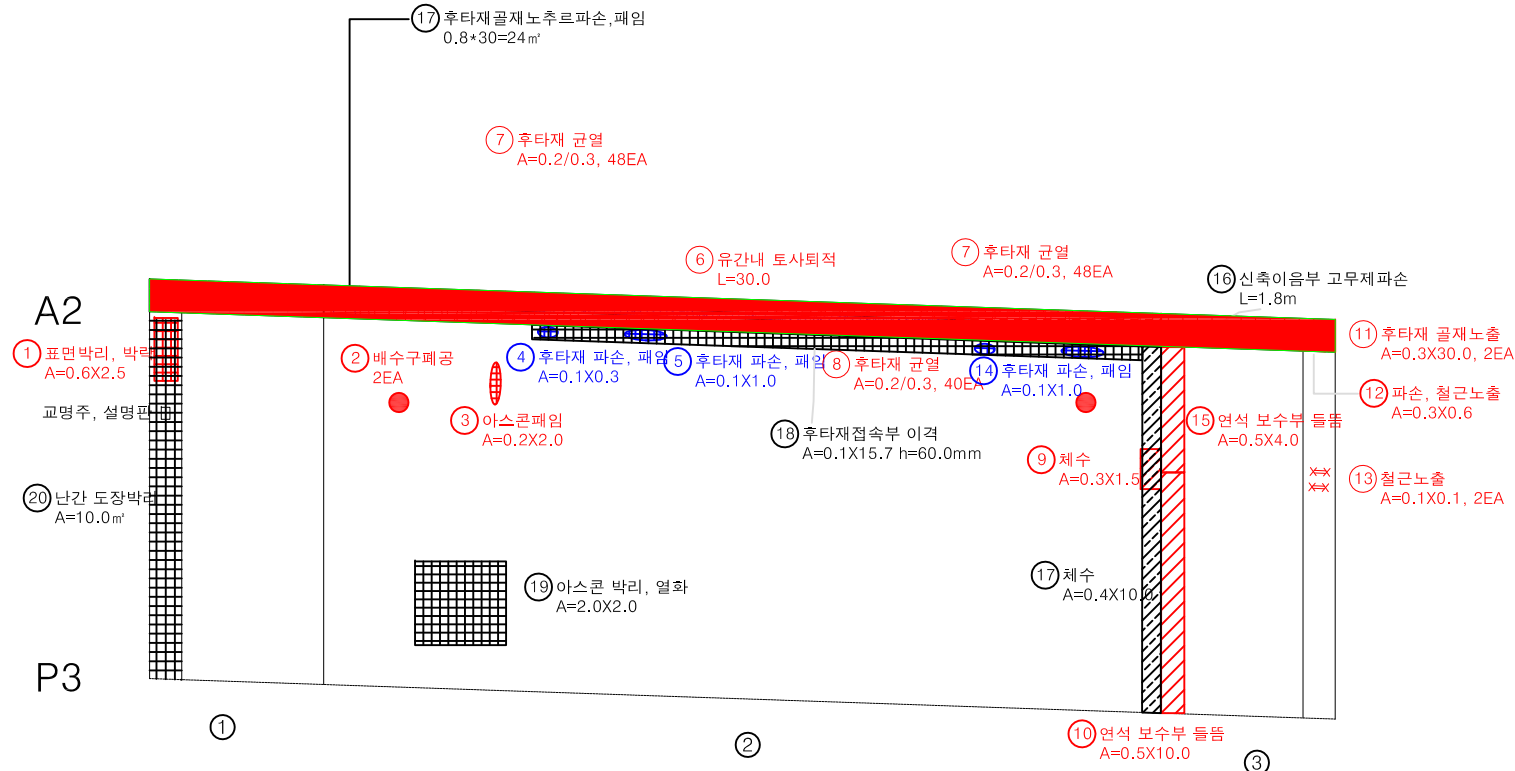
17 후타재골재노추르파손,패임
0.8*30=24㎡

7 후타재 균열
A=0.2/0.3, 48EA

6 유간내 토사퇴적
L=30.0

7 후타재 균열
A=0.2/0.3, 48EA

16 신축이음부 고무제파손
L=1.8m

A2

11 후타재 골재노출
A=0.3X30.0, 2EA

1 표면박리, 박락
A=0.6X2.5

2 배수구폐공
2EA

4 후타재 파손, 패임
A=0.1X0.3

5 후타재 파손, 패임
A=0.1X1.0

8 후타재 균열
A=0.2/0.3, 40EA

14 후타재 파손, 패임
A=0.1X1.0

12 파손, 철근노출
A=0.3X0.6

교명주, 설명판

3 아스콘패임
A=0.2X2.0

18 후타재접속부 이격
A=0.1X15.7 h=60.0mm

15 연석 보수부 들뜸
A=0.5X4.0

9 체수
A=0.3X1.5

13 철근노출
A=0.1X0.1, 2EA

20 난간 도장박리
A=10.0㎡

19 아스콘 박리, 열화
A=2.0X2.0

17 체수
A=0.4X10.0

P3

1

2

10 연석 보수부 들뜸
A=0.5X10.0

3